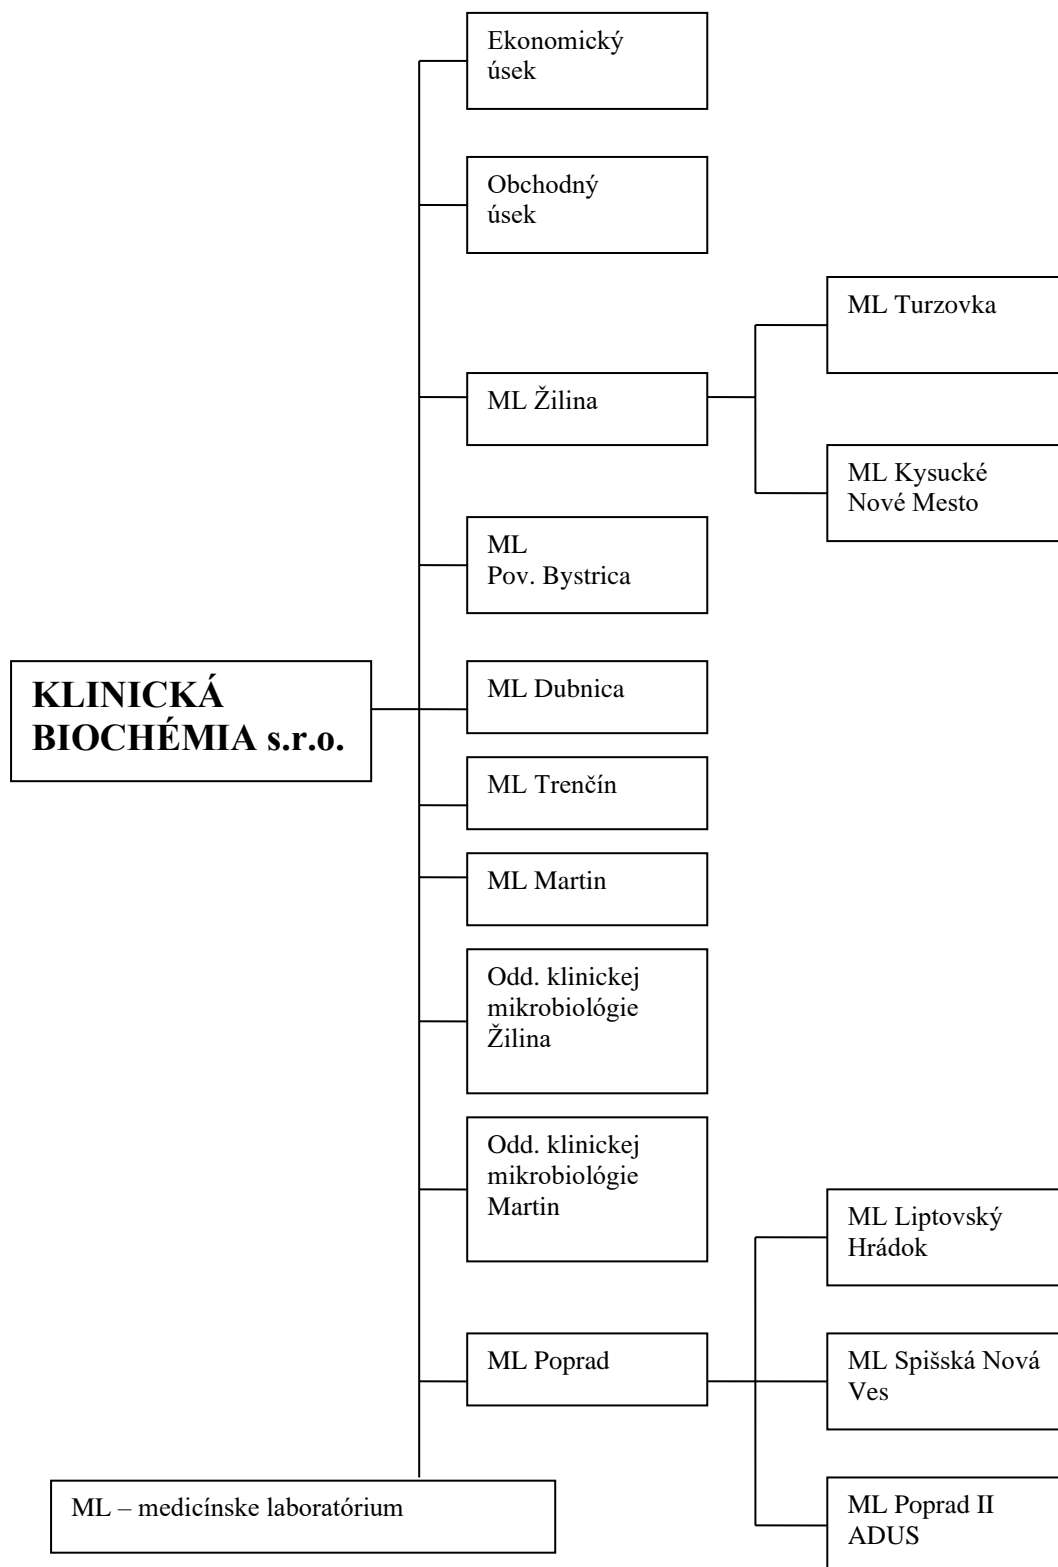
Ekonomický úsek

Obchodný úsek

ML Turzovka

ML Žilina

ML Kysucké Nové Mesto

ML Pov. Bystrica

KLINICKÁ BIOCHÉMIA s.r.o.

ML Dubnica

ML Trenčín

ML Martin

Odd. klinickej mikrobiológie Žilina

Odd. klinickej mikrobiológie Martin

ML Liptovský Hrádok

ML Poprad

ML Spišská Nová Ves

ML – medicínske laboratórium

ML Poprad II ADUS